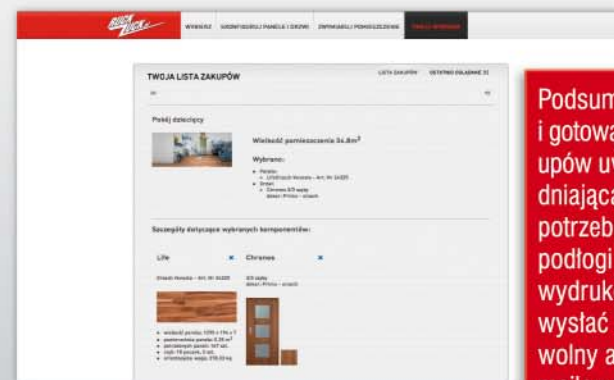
WYBIERZ | SKOMPLIKUJ PANELE I DRZWI | ZAPAKUJ I PODSUMOWANIE | TWOJA WYBRANE

TWOJA LISTA ZAKUPÓW

LISTA ZAKUPÓW | OSTATNIO OGLĄDANE (1)

Pokój dziecięcy

Wielkość pomieszczenia 14.8m²

Wybrano:

• Panele:
 ◦ Life – Arn. Nr 34225
• Drzwi:
 ◦ Chromes 3/3 szyby
 Kolor: Prima – orzech

Szczegóły dotyczące wybranych komponentów:

Life ×

Chromes ×

3/3 szyby
Kolor: Prima – orzech

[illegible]

Podsum
i gotowa
upów uv
dniająca
potrzeb
podłogi
wydruk
wysłać
wolny a